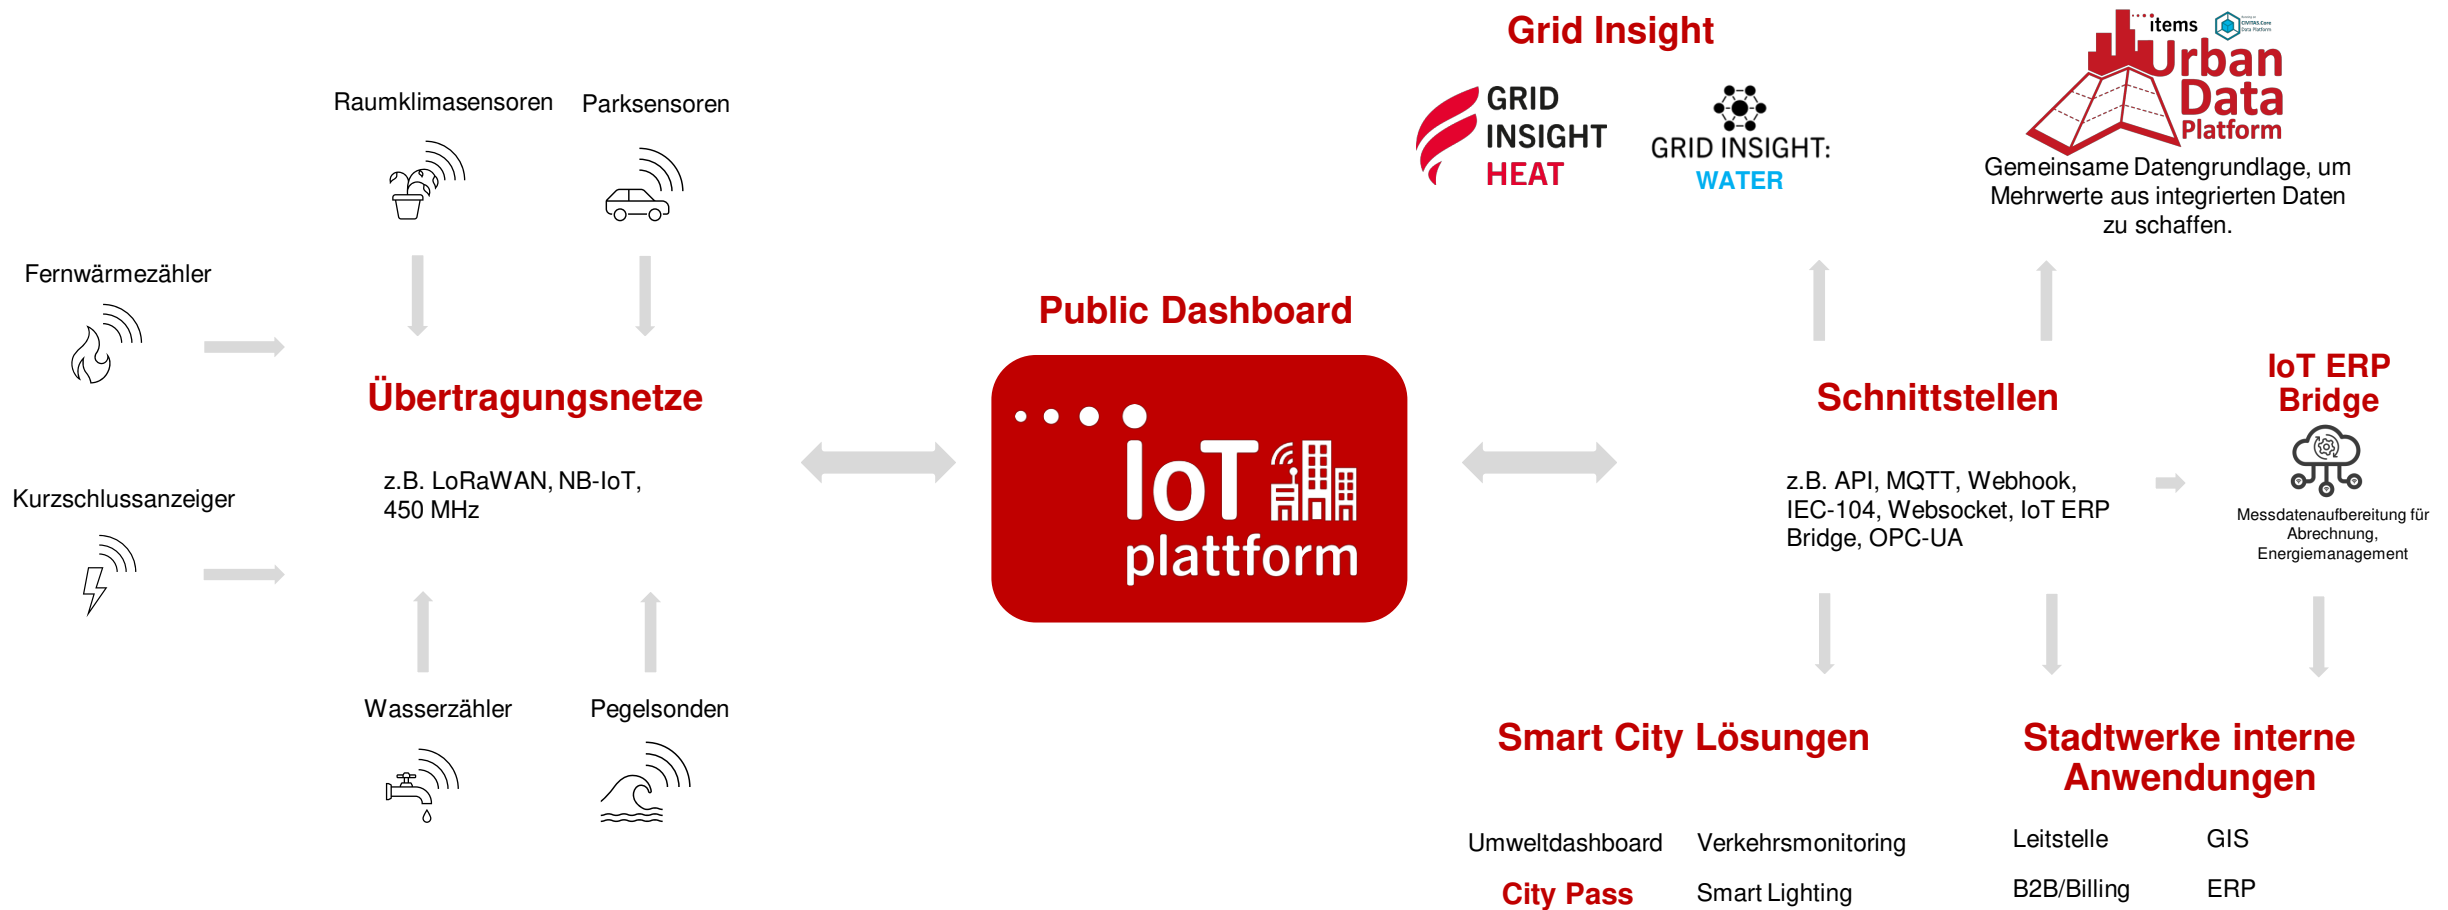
Raumklimasensoren

Parksensoren

Fernwärmezähler

Übertragungsnetze

z.B. LoRaWAN, NB-IoT, 450 MHz

Kurzschlussanzeiger

Wasserzähler

Pegelsonden

Public Dashboard

IoT plattform

Grid Insight

GRID INSIGHT HEAT

GRID INSIGHT: WATER

items

Urban Data Platform

Gemeinsame Datengrundlage, um Mehrwerte aus integrierten Daten zu schaffen.

Schnittstellen

z.B. API, MQTT, Webhook, IEC-104, Websocket, IoT ERP Bridge, OPC-UA

IoT ERP Bridge

Messdatenaufbereitung für Abrechnung, Energiemanagement

Smart City Lösungen

Umweltdashboard

Verkehrsmonitoring

City Pass

Smart Lighting

Stadtwerke interne Anwendungen

Leitstelle

GIS

B2B/Billing

ERP